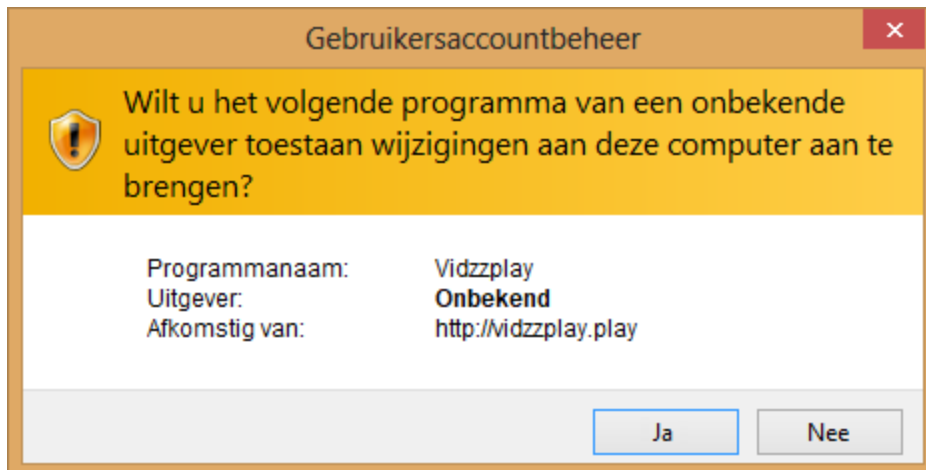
Gebruikersaccountbeheer

Wilt u het volgende programma van een onbekende uitgever toestaan wijzigingen aan deze computer aan te brengen?

| | |
|---|---|
| Programmanaam: | Vidzzplay |
| Uitgever: | **Onbekend** |
| Afkomstig van: | http://vidzzplay.play |

Ja

Nee